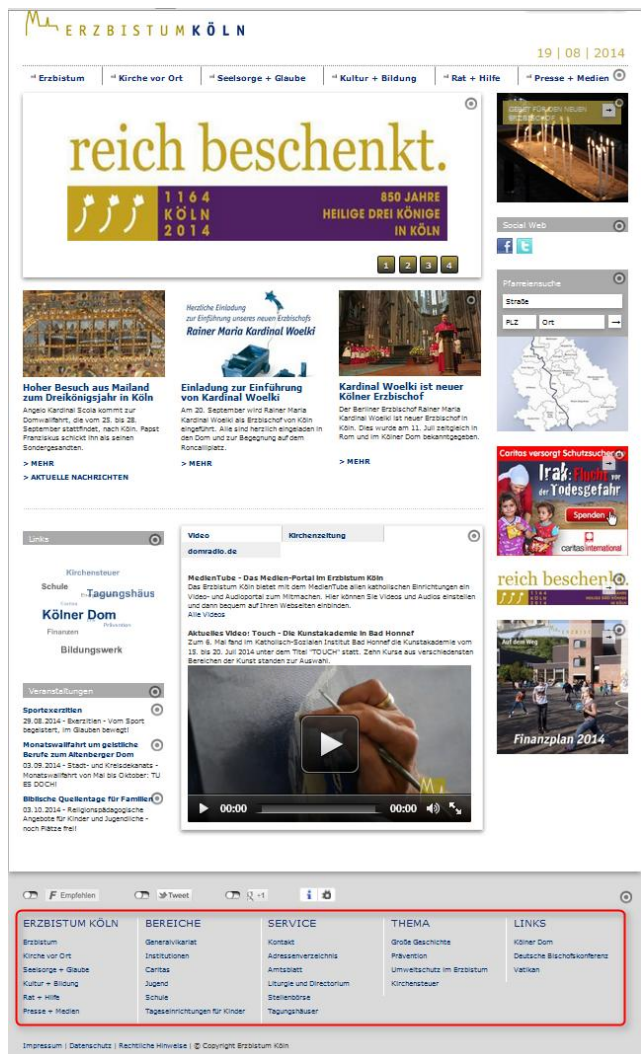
ERZBISTUM KÖLN

19 | 08 | 2014

Erzbistum | Kirche vor Ort | Seelsorge + Glaube | Kultur + Bildung | Rat + Hilfe | Presse + Medien

reich beschenkt.

1164 KÖLN 2014

850 JAHRE HEILIGE DREI KÖNIGE IN KÖLN

1 2 3 4

GEBET FÜR DEN NEUEN ERZBISCHOF

Social Web

Pfarreiensuche

Straße

PLZ Ort

Hoher Besuch aus Mailand zum Dreikönigsjahr in Köln

Angelo Kardinal Scola kommt zur Domwallfahrt, die vom 25. bis 28. September stattfindet, nach Köln. Papst Franziskus schickt ihn als seinen Sondergesandten.

> MEHR

> AKTUELLE NACHRICHTEN

Herzliche Einladung zur Einführung unseres neuen Erzbischofs Rainer Maria Kardinal Woelki

Einladung zur Einführung von Kardinal Woelki

Am 20. September wird Rainer Maria Kardinal Woelki als Erzbischof von Köln eingeführt. Alle sind herzlich eingeladen in den Dom und zur Begegnung auf dem Roncalliplatz.

> MEHR

Kardinal Woelki ist neuer Kölner Erzbischof

Der Berliner Erzbischof Rainer Maria Kardinal Woelki ist neuer Erzbischof in Köln. Dies wurde am 11. Juli zeitgleich in Rom und im Kölner Dom bekanntgegeben.

> MEHR

Caritas versorgt Schutzsuchende

Irak: Flucht vor der Todesgefahr

Spenden

caritas international

reich beschenkt.

Auf dem Weg

Finanzplan 2014

Links

Kirchensteuer
Schule
Tagungshäus
Kölner Dom
Finanzen
Bildungswerk

Veranstaltungen

Sportexerzitien
29.08.2014 - Exerzitien - Vom Sport begeistert, im Glauben bewegt!

Monatswallfahrt um geistliche Berufe zum Altenberger Dom
03.09.2014 - Stadt- und Kreisdekanats - Monatswallfahrt von Mai bis Oktober: TU ES DOCH!

Biblische Quellentage für Familien
03.10.2014 - Religionspädagogische Angebote für Kinder und Jugendliche - noch Plätze frei!

Video | Kirchenzeitung | domradio.de

MedienTube - Das Medien-Portal im Erzbistum Köln
Das Erzbistum Köln bietet mit dem MedienTube allen katholischen Einrichtungen ein Video- und Audioportal zum Mitmachen. Hier können Sie Videos und Audios einstellen und dann bequem auf Ihren Webseiten einbinden.
Alle Videos

Aktuelles Video: Touch - Die Kunstakademie in Bad Honnef
Zum 6. Mal fand im Katholisch-Sozialen Institut Bad Honnef die Kunstakademie vom 15. bis 20. Juli 2014 unter dem Titel "TOUCH" statt. Zehn Kurse aus verschiedensten Bereichen der Kunst standen zur Auswahl.

00:00 00:00

Empfehlen | Tweet | +1

ERZBISTUM KÖLN
Erzbistum
Kirche vor Ort
Seelsorge + Glaube
Kultur + Bildung
Rat + Hilfe
Presse + Medien

BEREICHE
Generalvikariat
Institutionen
Caritas
Jugend
Schule
Tageseinrichtungen für Kinder

SERVICE
Kontakt
Adressenverzeichnis
Amtsblatt
Liturgie und Directorium
Stellenbörse
Tagungshäuser

THEMA
Große Geschichte
Prävention
Umweltschutz im Erzbistum
Kirchensteuer

LINKS
Kölner Dom
Deutsche Bischofskonferenz
Vatikan

Impressum | Datenschutz | Rechtliche Hinweise | © Copyright Erzbistum Köln